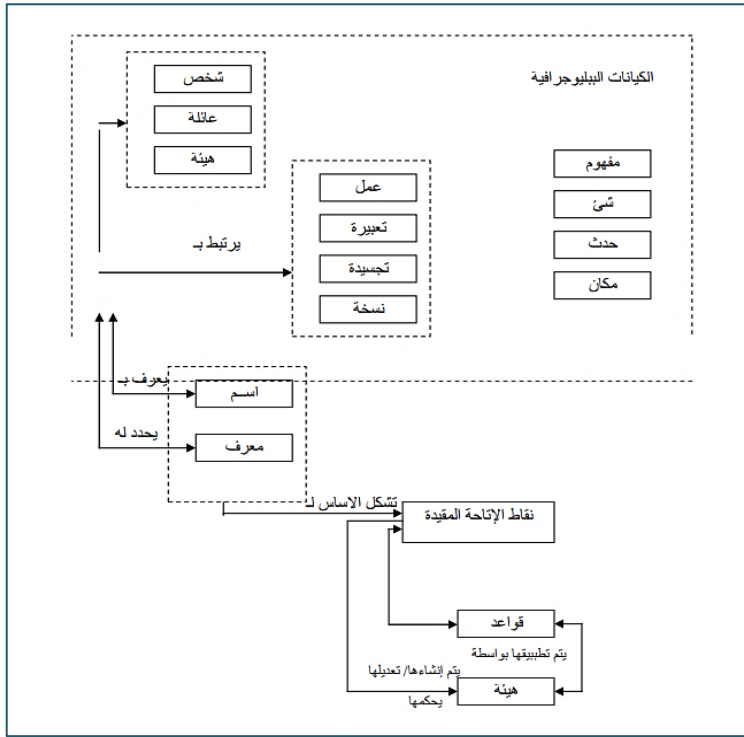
الكيانات الببليوجرافية

شخص

عائلة

هيئة

عمل

تعبيرة

تجسيدة

نسخة

مفهوم

شئ

حدث

مكان

يرتبط بـ

يعرف بـ

اسـم

يحدد له

معرف

تشكل الاساس لـ

نقاط الإتاحة المقيدة

قواعد

يتم تطبيقها بواسطة

يتم إنشاءها/ تعديلها

هيئة

يحكمها